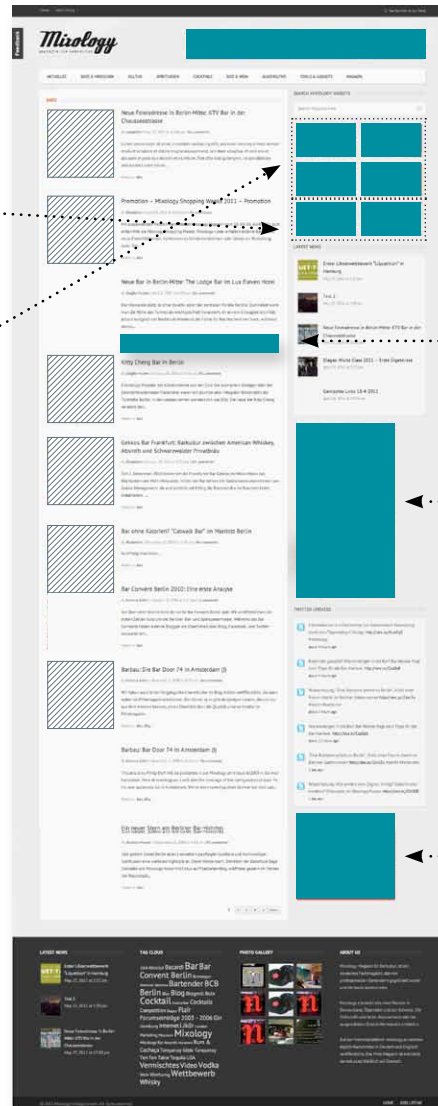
Mixology

Feedback

Neue Fotostrecke in Berlin-Mitte: KTV Bar in der Chausseestraße

Promotion – Mixology Shopping Week 2011 – Promotion

Neue Bar in Berlin-Mitte: The Lodge Bar im Lux Eleven Hotel

Kitty Cheng Bar in Berlin

Gekkos Bar Frankfurt: Barkultur zwischen American Whiskey, Absinth und Schwarzwälder Privatbräu

Bar ohne Kalorien? "Catwalk Bar" im Mashlob Berlin

Bar Convent Berlin 2010: Eine erste Analyse

Barbau: Die Bar Door 74 in Amsterdam (I)

Barbau: Die Bar Door 74 in Amsterdam (II)

LATEST NEWS

Neue Fotostrecke in Berlin-Mitte: KTV Bar in der Chausseestraße

TWITTER UPDATES

LATEST NEWS

TAG CLOUD

Bacardi Bar Bar Convent Berlin Bartender BCB Berlin Blog Cocktail Cocktails Flair Mixology Rum Vermischtes Video Vodka Wettbewerb Whisky

PHOTO GALLERY

ABOUT US